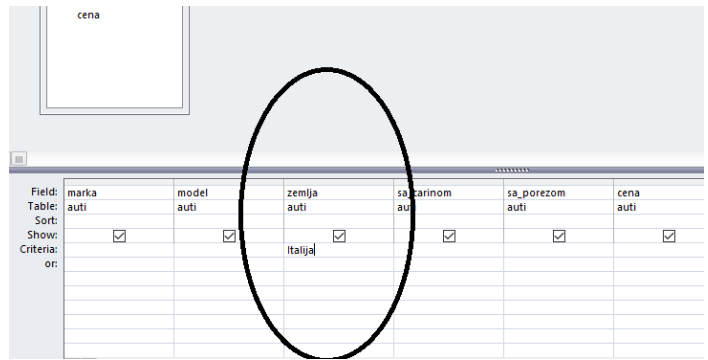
cena

| Field: | marka | model | zemlja | sa_carinom | sa_porezom | cena |
|---|---|---|---|---|---|---|
| Table: | auti | auti | auti | auti | auti | auti |
| Sort: | | | | | | |
| Show: | ☑ | ☑ | ☑ | ☑ | ☑ | ☑ |
| Criteria: | | | Italija | | | |
| or: | | | | | | |